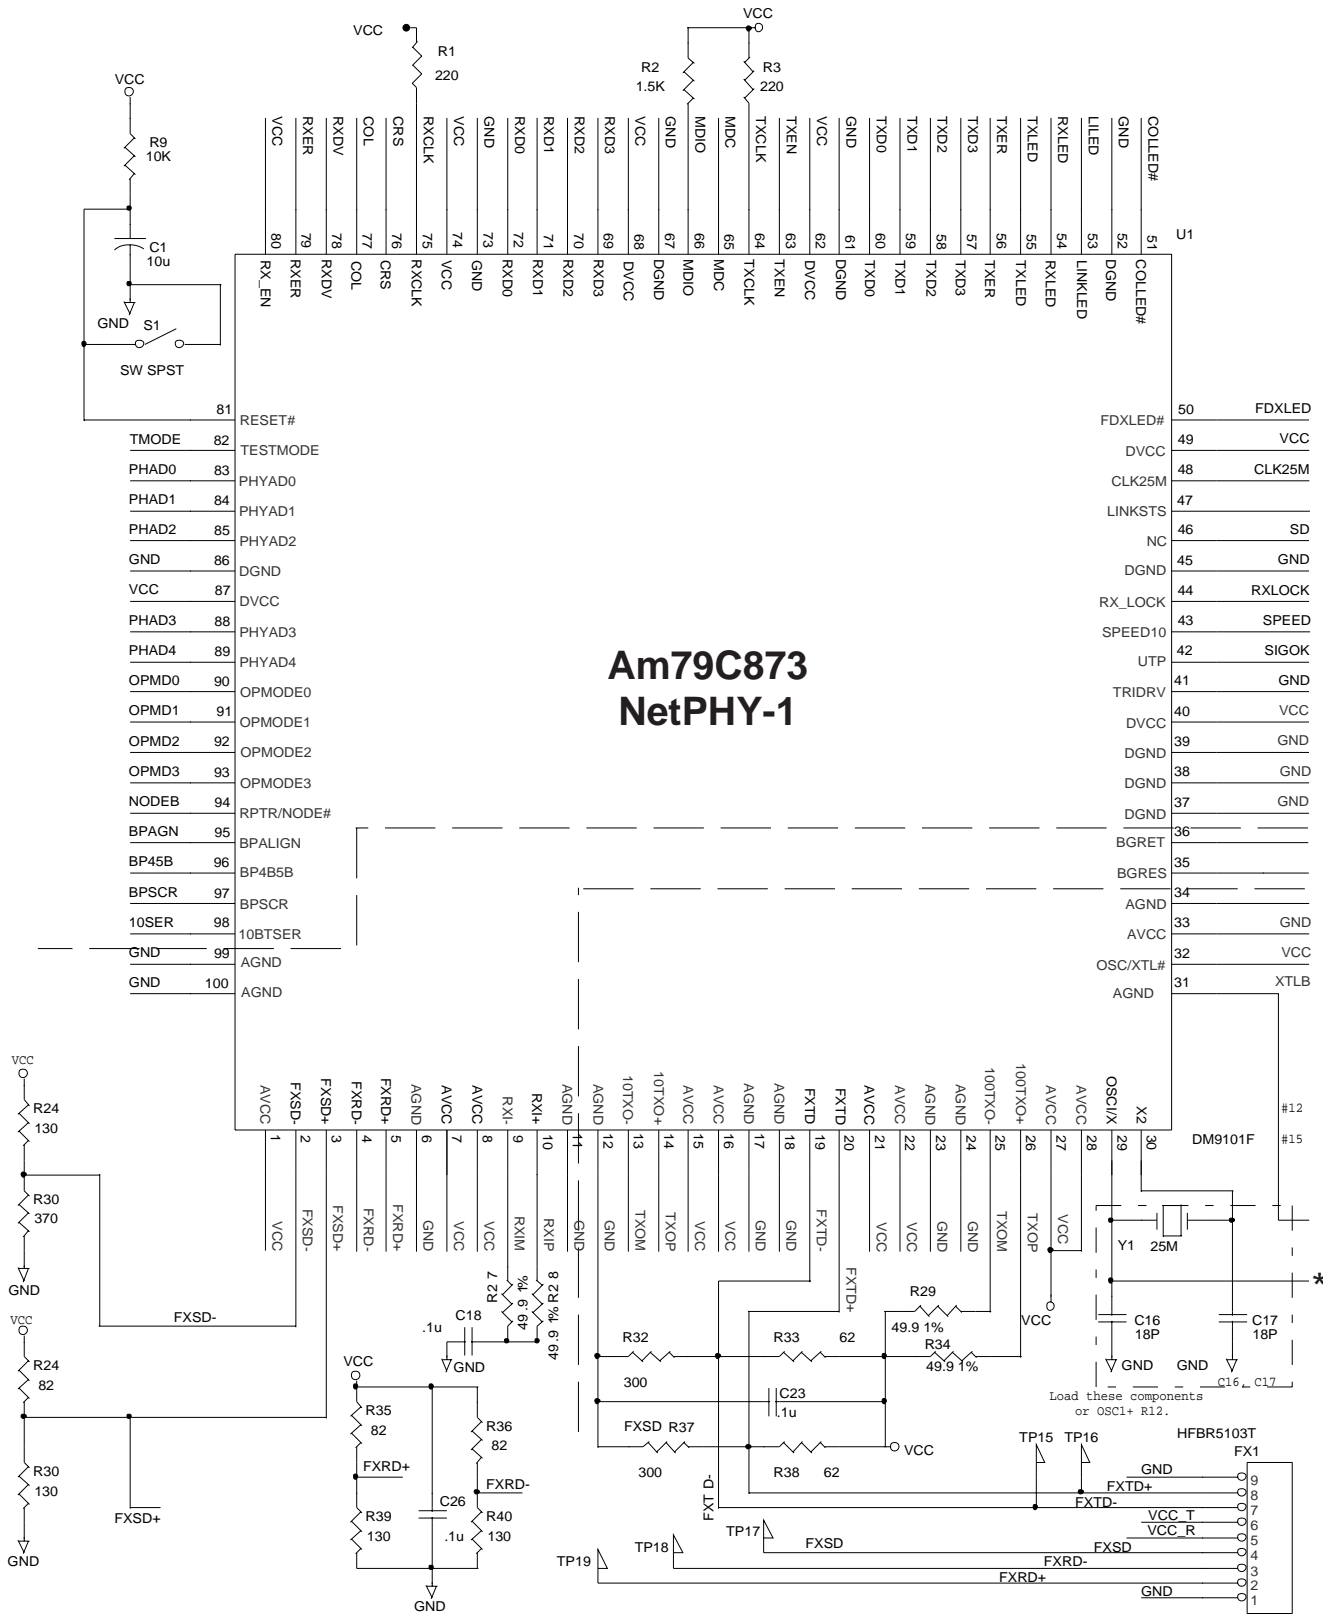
VCC
R1
220
VCC
R2
1.5K
R3
220
VCC
R9
10K
C1
10u
GND
S1
SW SPST

VCC RXER RXDV COL CRS RXCLK VCC GND RXD0 RXD1 RXD2 RXD3 VCC GND MDIO MDC TXCLK TXEN VCC GND TXD0 TXD1 TXD2 TXD3 TXER TXLED RXLED LILED GND COLLED#

80 79 78 77 76 75 74 73 72 71 70 69 68 67 66 65 64 63 62 61 60 59 58 57 56 55 54 53 52 51
U1

RX_EN RXER RXDV COL CRS RXCLK VCC GND RXD0 RXD1 RXD2 RXD3 DVCC DGND MDIO MDC TXCLK TXEN DVCC DGND TXD0 TXD1 TXD2 TXD3 TXER TXLED RXLED LINKLED DGND COLLED#

81 RESET#
TMODE 82 TESTMODE
PHAD0 83 PHYAD0
PHAD1 84 PHYAD1
PHAD2 85 PHYAD2
GND 86 DGND
VCC 87 DVCC
PHAD3 88 PHYAD3
PHAD4 89 PHYAD4
OPMD0 90 OPMODE0
OPMD1 91 OPMODE1
OPMD2 92 OPMODE2
OPMD3 93 OPMODE3
NODEB 94 RPTR/NODE#
BPAGN 95 BPALIGN
BP45B 96 BP4B5B
BPSCR 97 BPSCR
10SER 98 10BTSER
GND 99 AGND
GND 100 AGND

FDXLED# 50 FDXLED
DVCC 49 VCC
CLK25M 48 CLK25M
LINKSTS 47
NC 46 SD
DGND 45 GND
RX_LOCK 44 RXLOCK
SPEED10 43 SPEED
UTP 42 SIGOK
TRIDRV 41 GND
DVCC 40 VCC
DGND 39 GND
DGND 38 GND
DGND 37 GND
BGRET 36
BGRES 35
AGND 34
AVCC 33 GND
OSC/XTL# 32 VCC
AGND 31 XTLB

Am79C873
NetPHY-1

AVCC FXSD- FXSD+ FXRD- FXRD+ AGND AVCC AVCC RXI- RXI+ AGND AGND 10TXO- 10TXO+ AVCC AVCC AGND AGND FXTD FXTD AVCC AVCC AGND AGND 100TXO- 100TXO+ AVCC AVCC OSCI/X X2

1 2 3 4 5 6 7 8 9 10 11 12 13 14 15 16 17 18 19 20 21 22 23 24 25 26 27 28 29 30

#12
#15
DM9101F

VCC FXSD- FXSD+ FXRD- FXRD+ GND VCC VCC RXIM RXIP GND GND TXOM TXOP VCC VCC GND GND FXTD- FXTD+ VCC VCC GND GND TXOM TXOP VCC

VCC
R24
130
R30
370
GND
FXSD-
VCC
R24
82
R30
130
GND
FXSD+
C18
.1u
GND
R27 49.9 1%
R28 49.9 1%
VCC
R35
82
FXRD+
R39
130
C26
.1u
R36
82
FXRD-
R40
130
GND
R32
300
FXSD R37
300
R33 62
C23
.1u
R38 62
VCC
R29
49.9 1%
R34
49.9 1%
VCC
Y1 25M
C16
18P
C17
18P
GND GND
C16, C17
Load these components or OSC1+ R12.
*
TP15 TP16
HFBR5103T
FX1
GND 9
FXTD+ 8
FXTD- 7
VCC_T 6
VCC_R 5
FXSD 4
FXRD- 3
FXRD+ 2
GND 1
FXT D-
TP17
FXSD
TP18
TP19